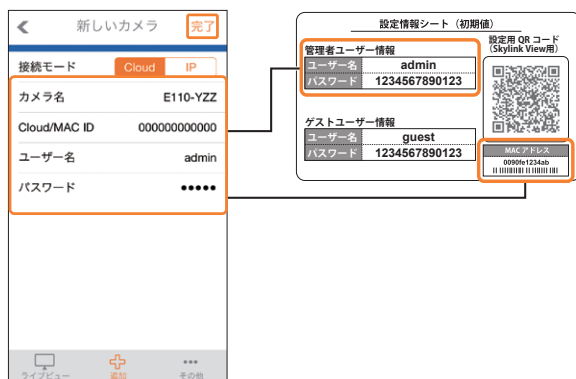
新しいカメラ
完了
接続モード
Cloud
IP
カメラ名
E110-YZZ
Cloud/MAC ID
000000000000
ユーザー名
admin
パスワード
●●●●●
ライブビュー
追加
その他

設定情報シート（初期値）
管理者ユーザー情報

| ユーザー名 | admin |
|---|---|
| パスワード | 1234567890123 |

ゲストユーザー情報

| ユーザー名 | guest |
|---|---|
| パスワード | 1234567890123 |

設定用 QR コード
(Skylink View用)
MAC アドレス
0090fe1234ab